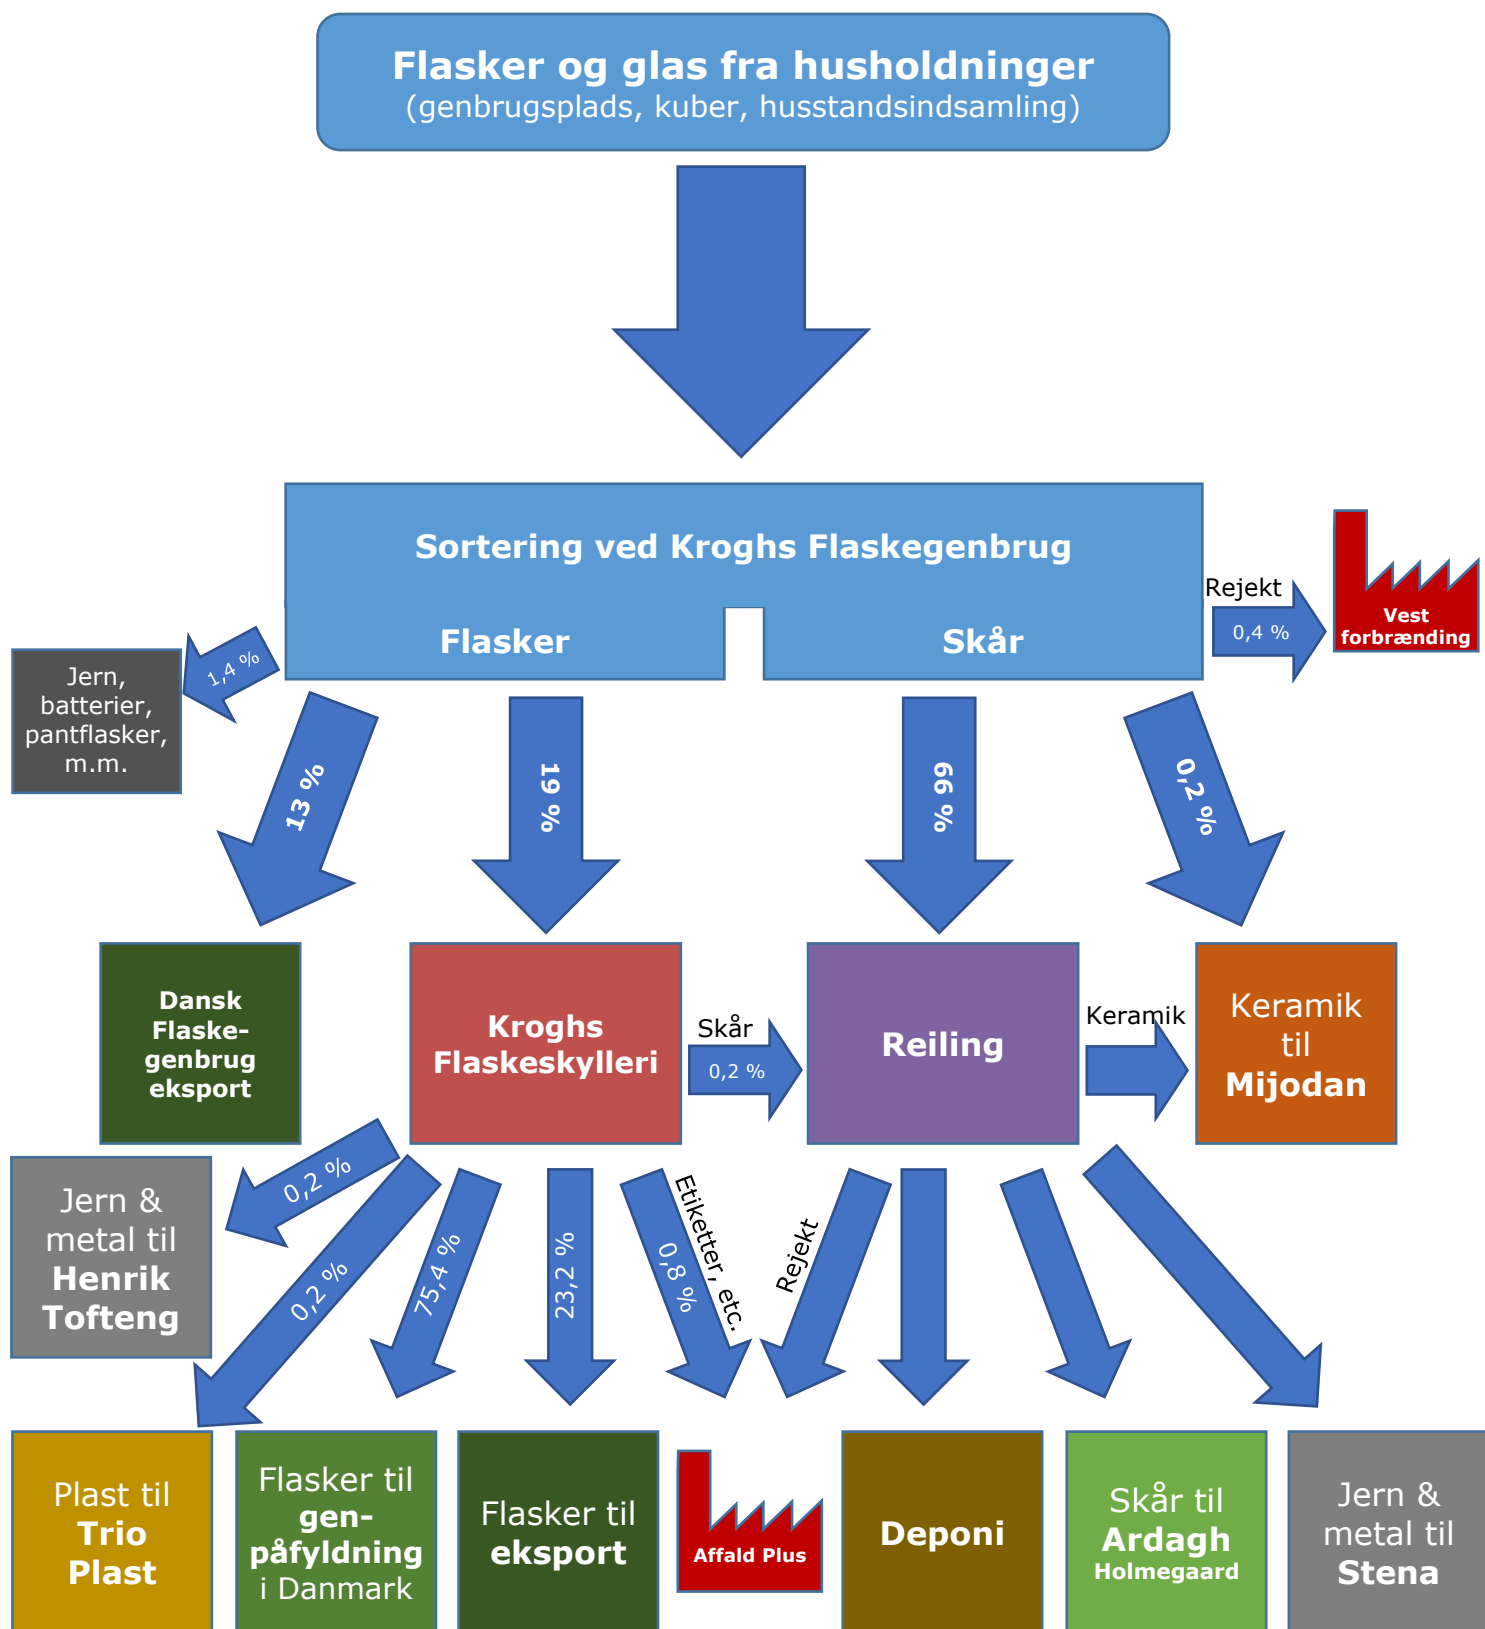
Flasker og glas fra husholdninger
(genbrugsplads, kuber, husstandsindsamling)

Sortering ved Kroghs Flaskegenbrug

Flasker

Skår

Rejekt

0,4 %

Vest forbrænding

1,4 %

Jern, batterier, pantflasker, m.m.

13 %

19 %

66 %

0,2 %

Dansk Flaske-genbrug eksport

Kroghs Flaskeskylleri

Skår

0,2 %

Reiling

Keramik

Keramik til Mijodan

Jern & metal til Henrik Tofteng

0,2 %

0,2 %

75,4 %

23,2 %

0,8 %

Etiketter, etc.

Rejekt

Plast til Trio Plast

Flasker til gen-påfyldning i Danmark

Flasker til eksport

Affald Plus

Deponi

Skår til Ardagh Holmegaard

Jern & metal til Stena